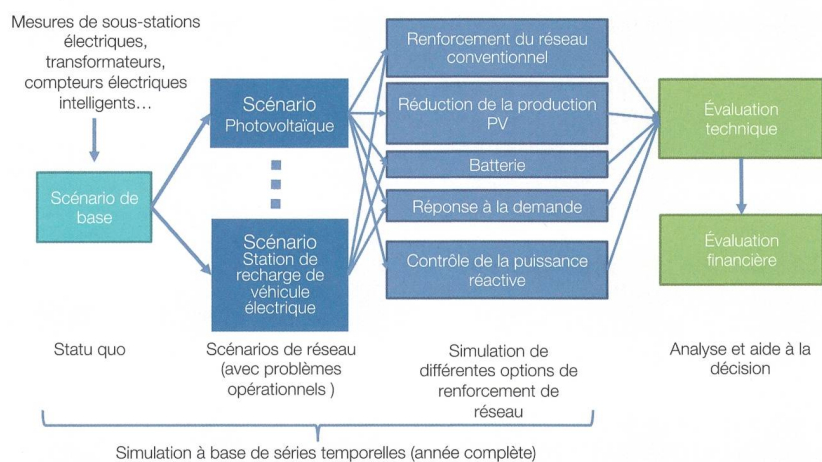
Mesures de sous-stations électriques, transformateurs, compteurs électriques intelligents…

Scénario de base

Scénario Photovoltaïque

Scénario Station de recharge de véhicule électrique

Renforcement du réseau conventionnel

Réduction de la production PV

Batterie

Réponse à la demande

Contrôle de la puissance réactive

Évaluation technique

Évaluation financière

Statu quo

Scénarios de réseau (avec problèmes opérationnels )

Simulation de différentes options de renforcement de réseau

Analyse et aide à la décision

Simulation à base de séries temporelles (année complète)